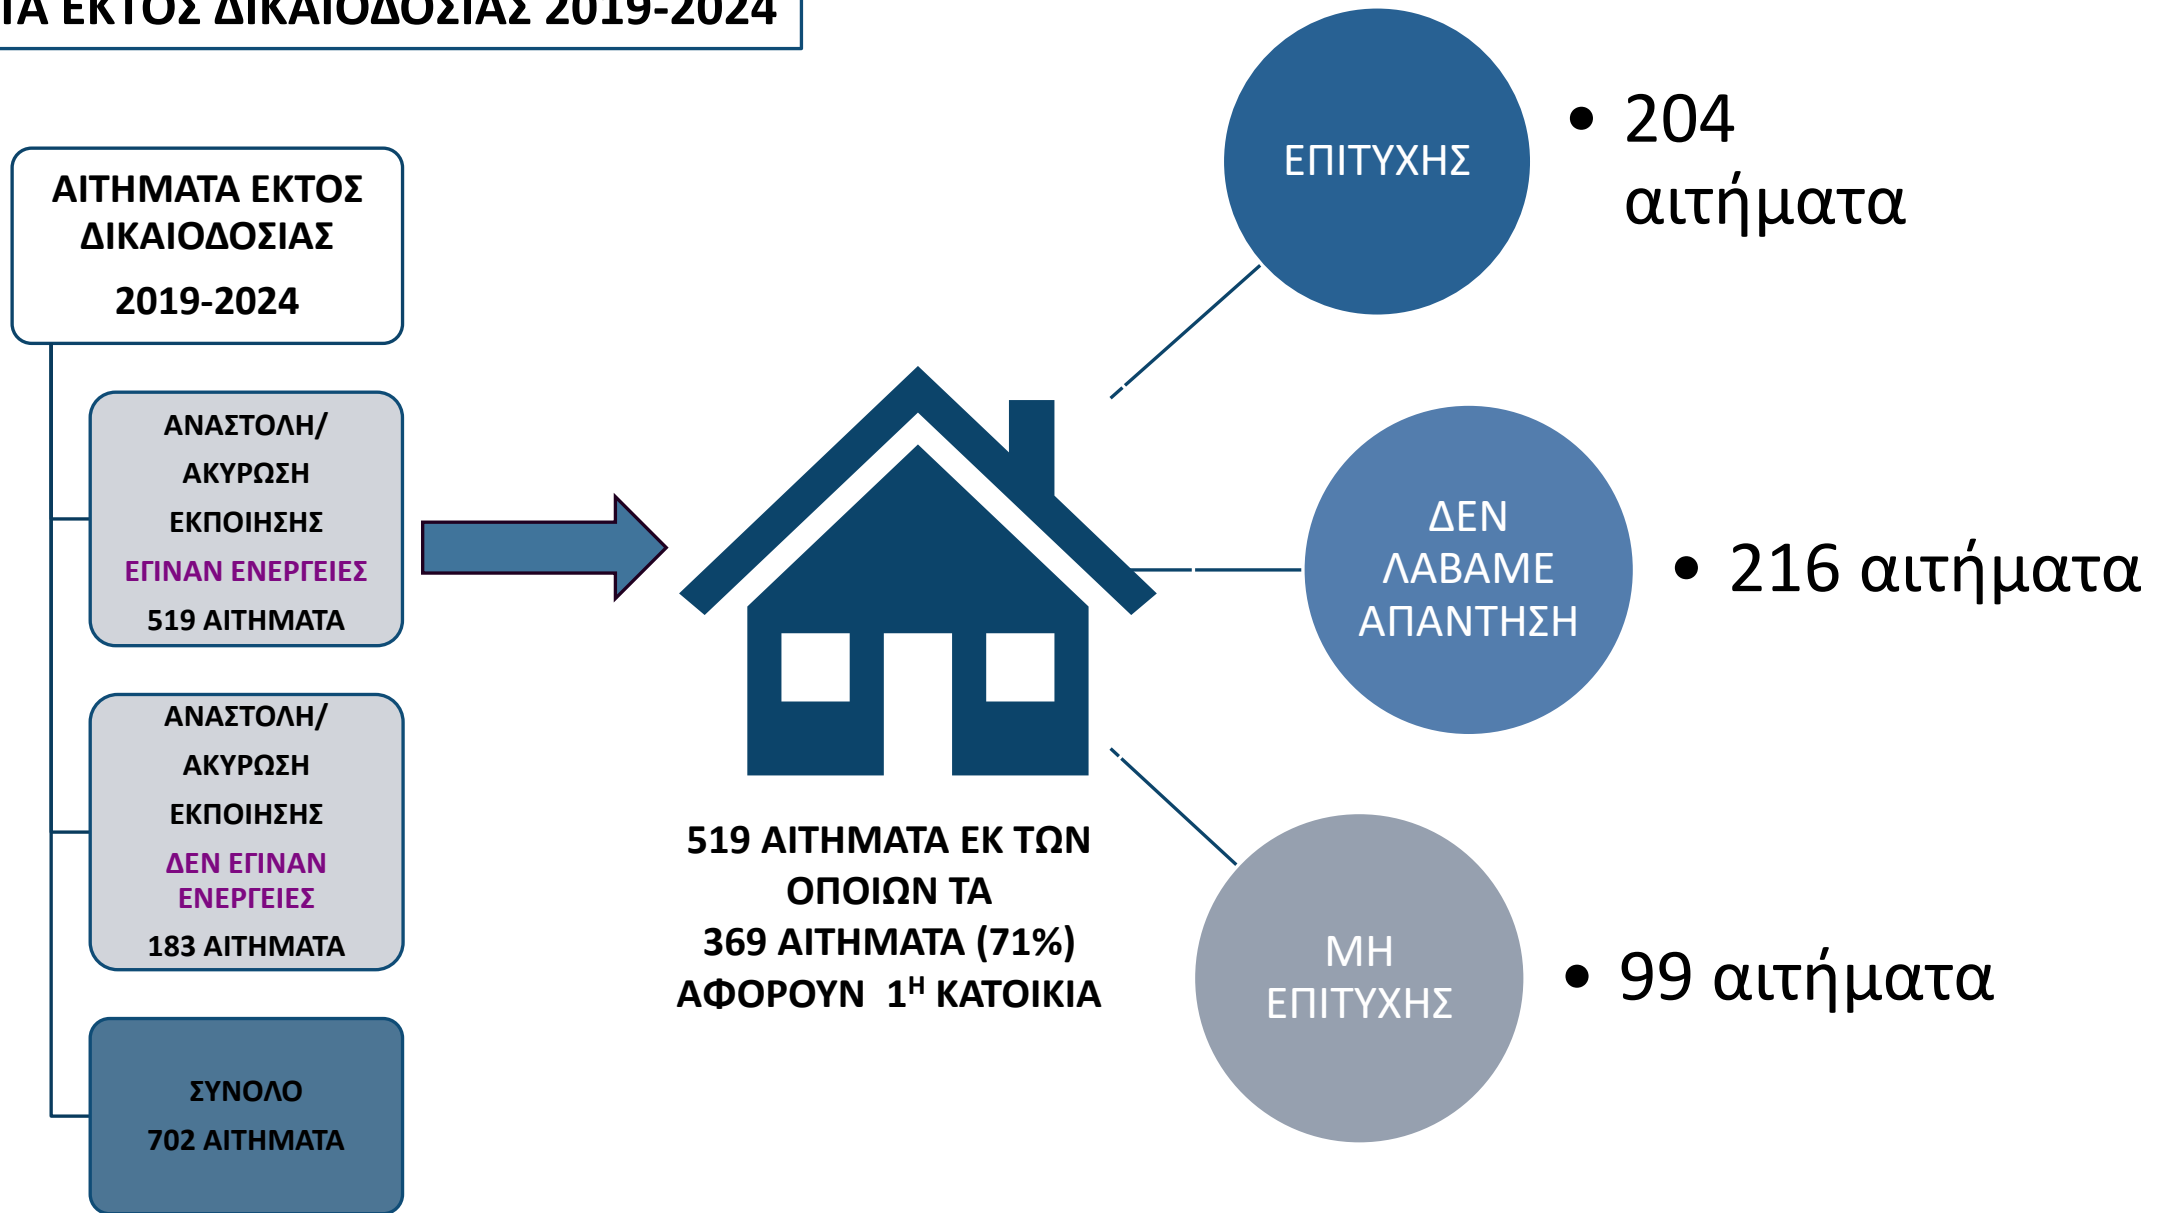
ΙΑ ΕΚΤΟΣ ΔΙΚΑΙΟΔΟΣΙΑΣ 2019-2024

ΑΙΤΗΜΑΤΑ ΕΚΤΟΣ ΔΙΚΑΙΟΔΟΣΙΑΣ
2019-2024

ΑΝΑΣΤΟΛΗ/ ΑΚΥΡΩΣΗ ΕΚΠΟΙΗΣΗΣ
ΕΓΙΝΑΝ ΕΝΕΡΓΕΙΕΣ
519 ΑΙΤΗΜΑΤΑ

ΑΝΑΣΤΟΛΗ/ ΑΚΥΡΩΣΗ ΕΚΠΟΙΗΣΗΣ
ΔΕΝ ΕΓΙΝΑΝ ΕΝΕΡΓΕΙΕΣ
183 ΑΙΤΗΜΑΤΑ

ΣΥΝΟΛΟ
702 ΑΙΤΗΜΑΤΑ

519 ΑΙΤΗΜΑΤΑ ΕΚ ΤΩΝ ΟΠΟΙΩΝ ΤΑ
369 ΑΙΤΗΜΑΤΑ (71%) ΑΦΟΡΟΥΝ $1^{Η}$ ΚΑΤΟΙΚΙΑ

ΕΠΙΤΥΧΗΣ
• 204 αιτήματα

ΔΕΝ ΛΑΒΑΜΕ ΑΠΑΝΤΗΣΗ
• 216 αιτήματα

ΜΗ ΕΠΙΤΥΧΗΣ
• 99 αιτήματα